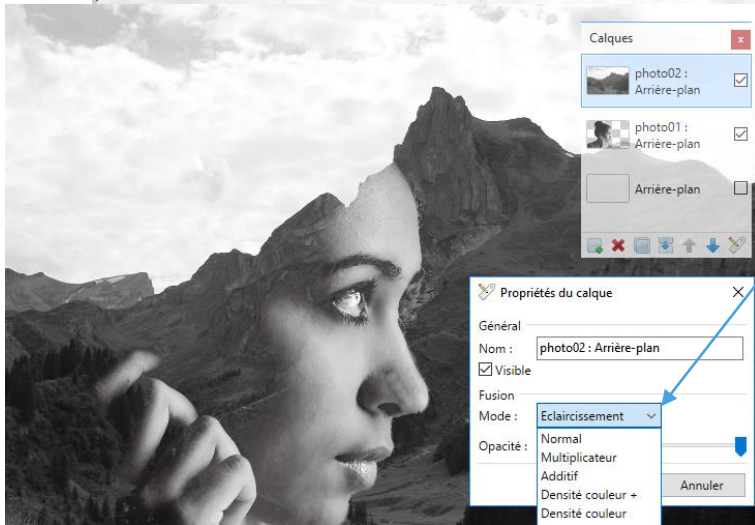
Calques
x
photo02 : Arrière-plan
photo01 : Arrière-plan
Arrière-plan

Propriétés du calque
Général
Nom : photo02 : Arrière-plan
Visible
Fusion
Mode : Eclaircissement
Opacité :
Normal
Multiplicateur
Additif
Densité couleur +
Densité couleur
Annuler